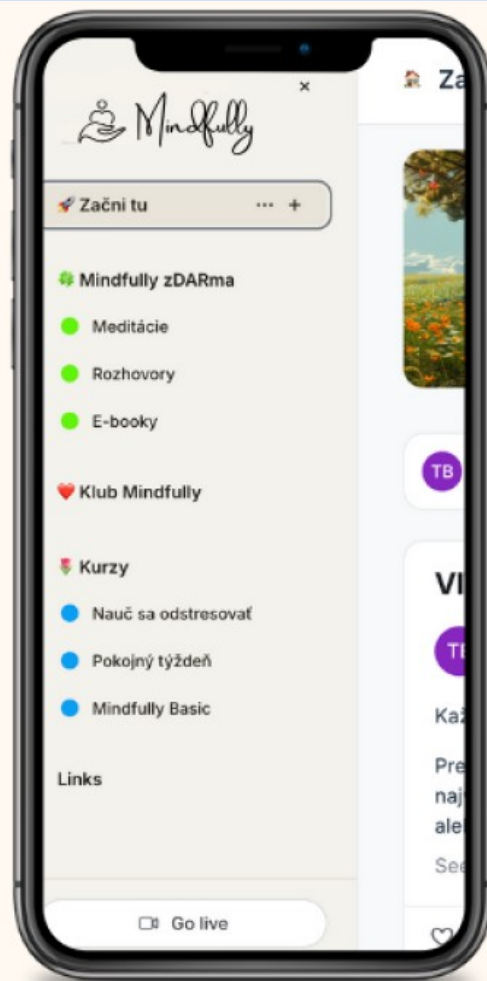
Mindfully

×

Začni tu ··· +

Mindfully zDARma

Meditácie

Rozhovory

E-booky

Klub Mindfully

Kurzy

Nauč sa odstresovať

Pokojný týždeň

Mindfully Basic

Links

Go live

Za

TB

Vl

TE

Kaž

Pre

naj

ale

See